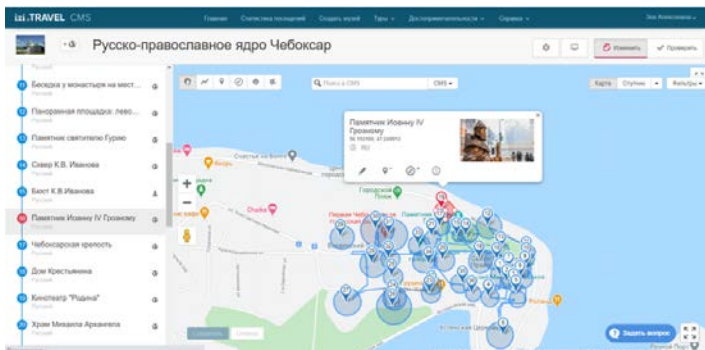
izi.TRAVEL CMS

Главная Статистика посещений Создать музей Туры Достопримечательности Справка

Русско-православное ядро Чебоксар

Изменить Проверить

Беседка у монастыря на мест...
Русский

Панорамная площадка: лево...
Русский

Памятник святителю Гурию
Русский

Сквер К.В. Иванова
Русский

Бюст К.В.Иванова
Русский

Памятник Ивану IV Грозному
Русский

Чебоксарская крепость
Русский

Дом Крестьянина
Русский

Кинотеатр "Родина"
Русский

Храм Михаила Архангела
Русский

Поиск в CMS

CMS

Карта Спутник Фильтры

Памятник Ивану IV Грозному

Задать вопрос